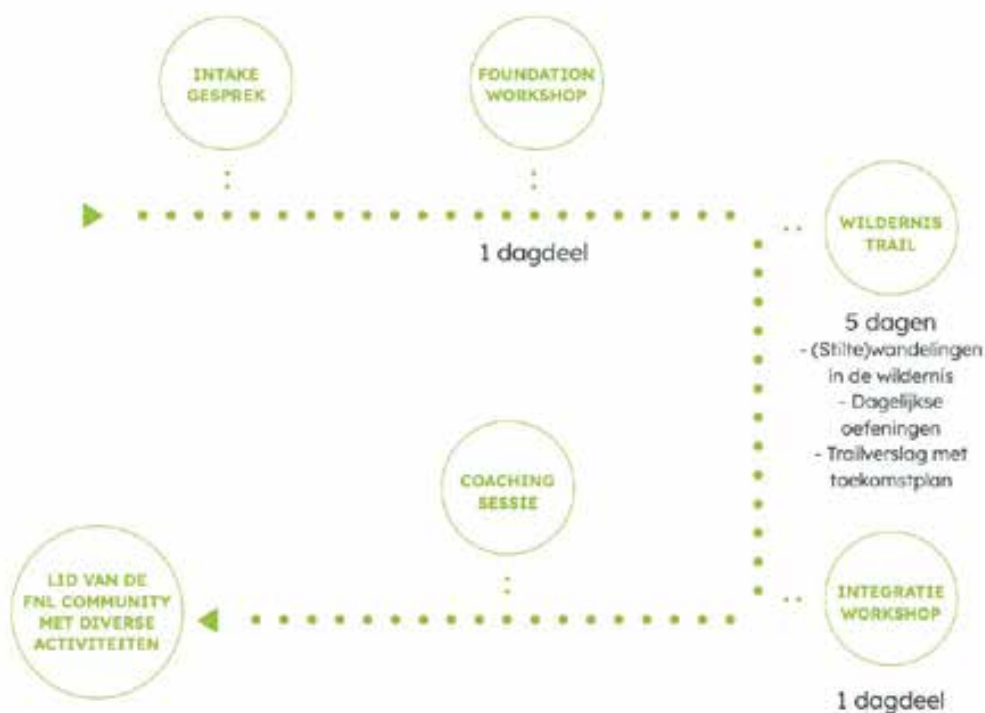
INTAKE GESPREK

FOUNDATION WORKSHOP

1 dagdeel

WILDERNIS TRAIL

5 dagen
- (Stilte)wandelingen in de wildernis
- Dagelijkse oefeningen
- Trailverslag met toekomstplan

COACHING SESSIE

LID VAN DE FNL COMMUNITY MET DIVERSE ACTIVITEITEN

INTEGRATIE WORKSHOP

1 dagdeel